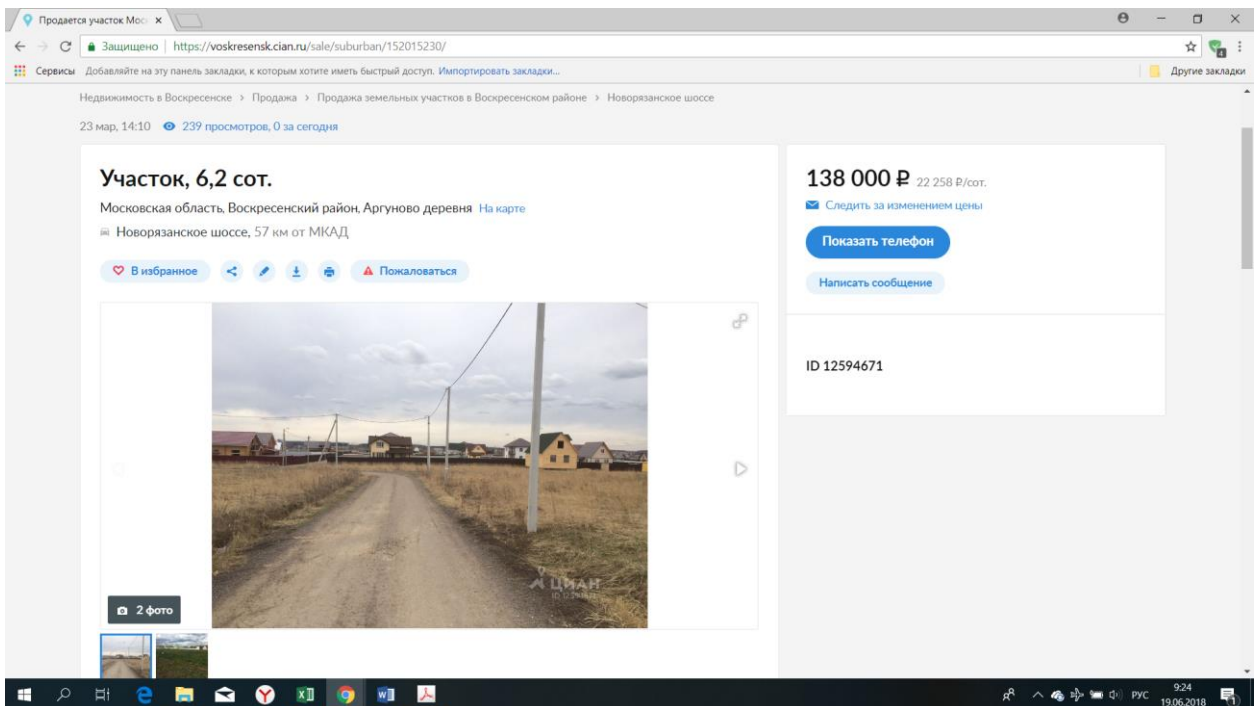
Продается участок Мос ×

Защищено | https://voskresensk.cian.ru/sale/suburban/152015230/

Сервисы Добавляйте на эту панель закладки, к которым хотите иметь быстрый доступ. Импортировать закладки...

Другие закладки

Недвижимость в Воскресенске > Продажа > Продажа земельных участков в Воскресенском районе > Новорязанское шоссе

23 мар, 14:10 239 просмотров, 0 за сегодня

Участок, 6,2 сот.

Московская область, Воскресенский район, Аргуново деревня На карте

Новорязанское шоссе, 57 км от МКАД

В избранное

Пожаловаться

ЦИАН

2 фото

138 000 ₽ 22 258 ₽/сот.

Следить за изменением цены

Показать телефон

Написать сообщение

ID 12594671

РУС 9:24 19.06.2018